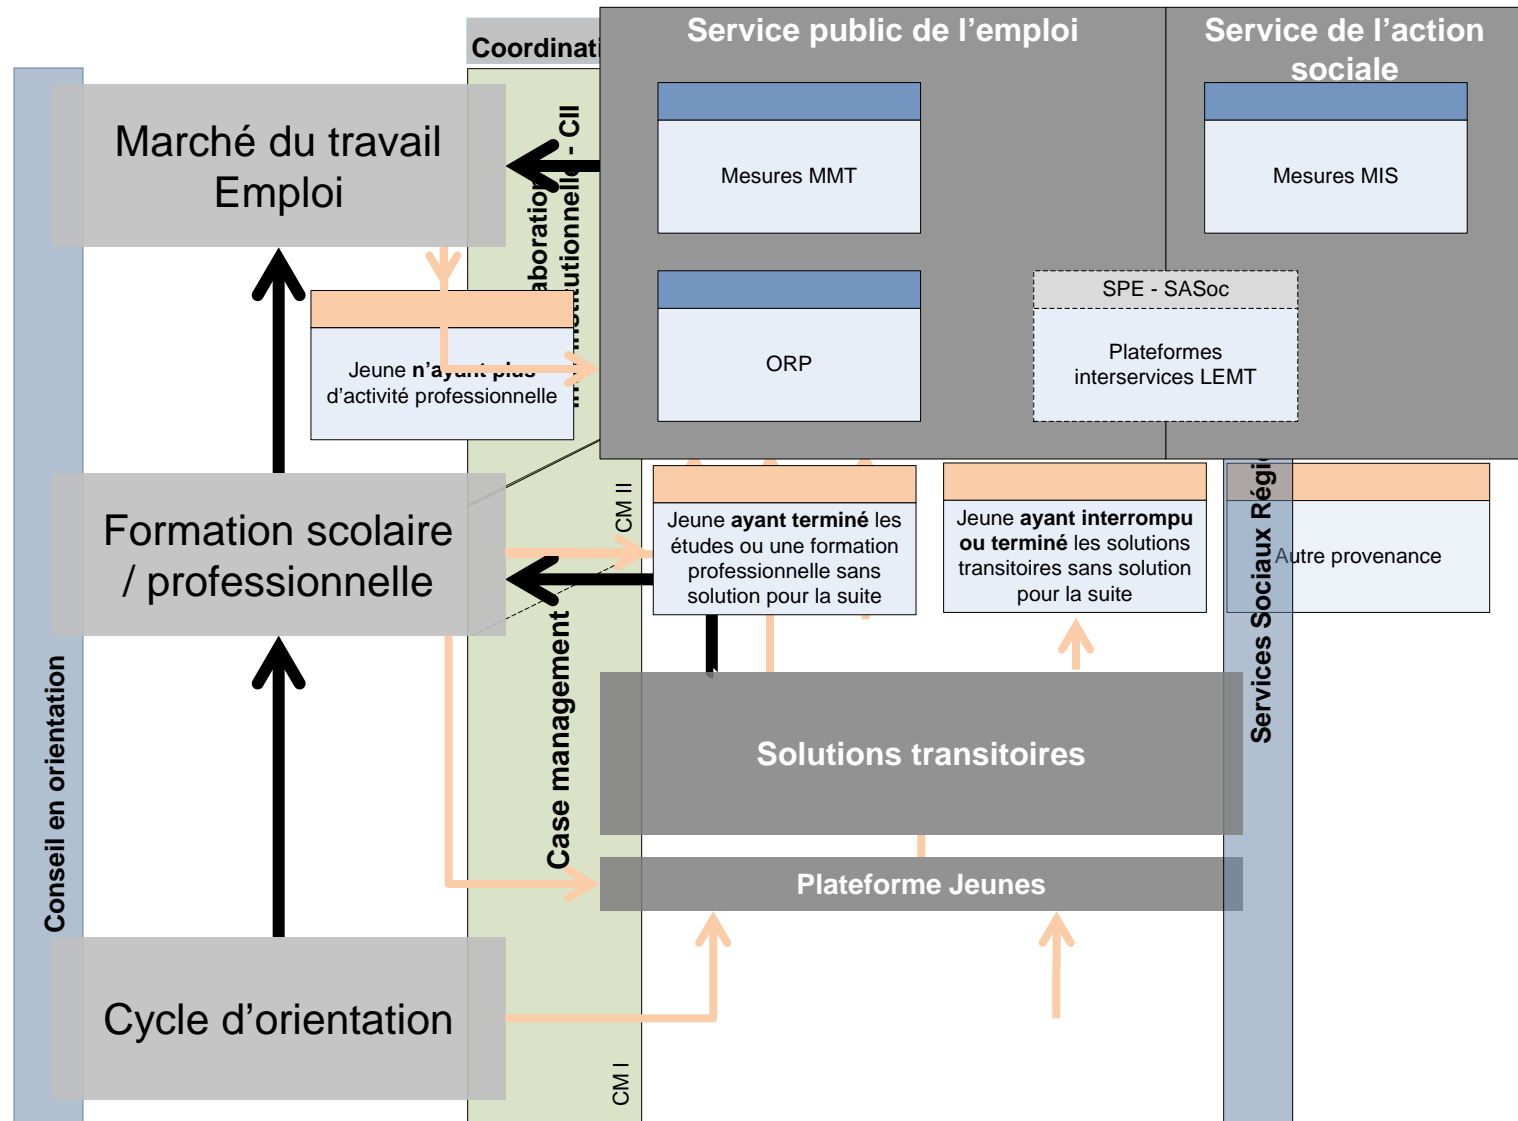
Coordinati

Service public de l’emploi

Service de l’action sociale

Marché du travail
Emploi

aboration
institutionnelle - CII

Mesures MMT

Mesures MIS

SPE - SASoc

Plateformes interservices LEMT

ORP

Jeune n’a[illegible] d’activité professionnelle

Formation scolaire / professionnelle

CM II

Jeune **ayant terminé** les études ou une formation professionnelle sans solution pour la suite

Jeune **ayant interrompu ou terminé** les solutions transitoires sans solution pour la suite

Services Sociaux Régi

Autre provenance

Case management

Solutions transitoires

Plateforme Jeunes

Conseil en orientation

Cycle d’orientation

CM I